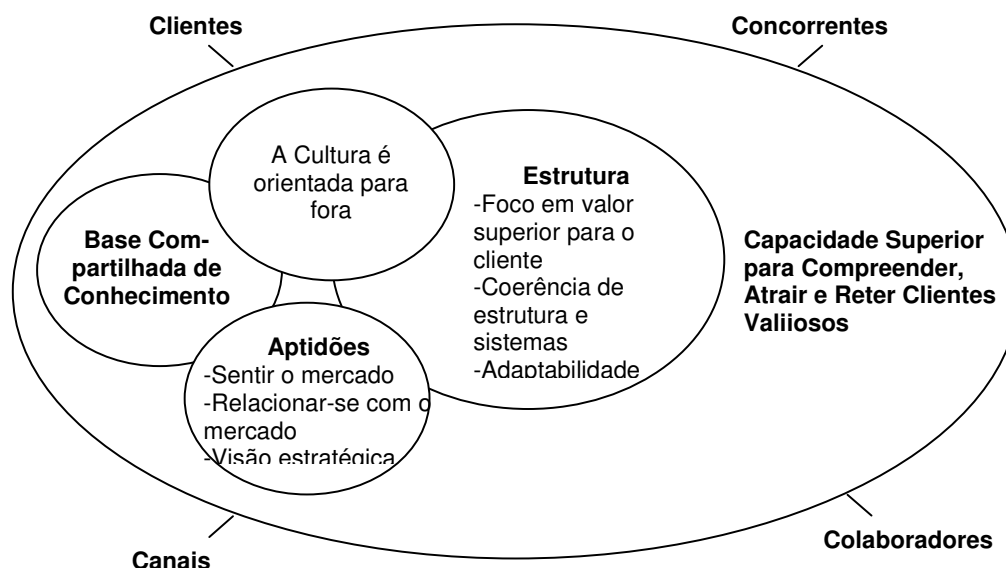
Clientes

Concorrentes

A Cultura é orientada para fora

Estrutura
-Foco em valor superior para o cliente
-Coerência de estrutura e sistemas
-Adaptabilidade

Base Compartilhada de Conhecimento

Capacidade Superior para Compreender, Atrair e Reter Clientes Valiiosos

Aptidões
-Sentir o mercado
-Relacionar-se com o mercado
-Visão estratégica

Canais

Colaboradores